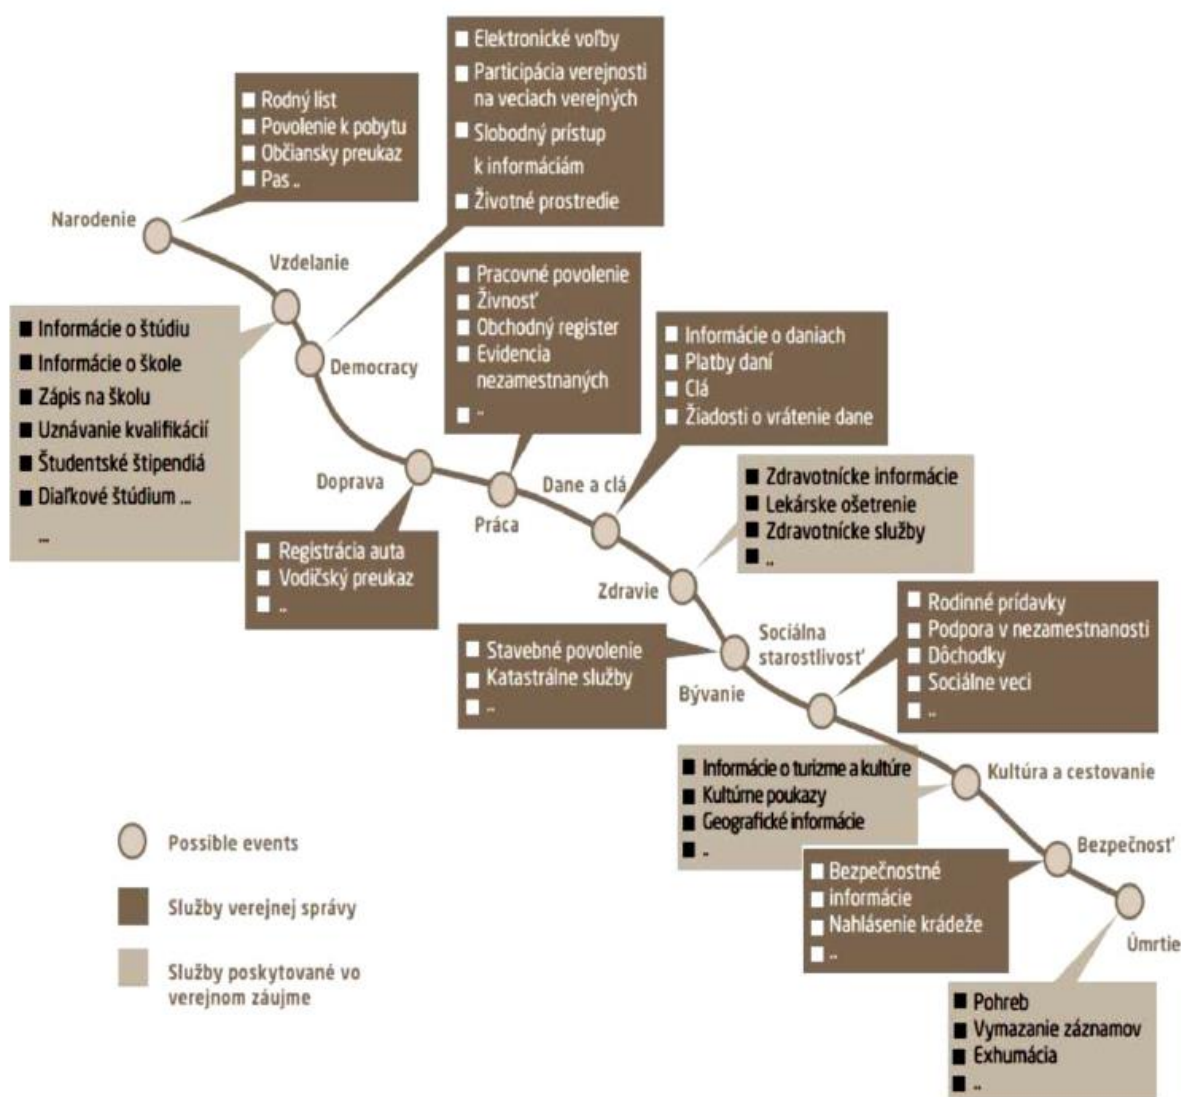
Elektronické voľby
Participácia verejnosti na veciach verejných
Slobodný prístup k informáciám
Životné prostredie

Rodný list
Povolenie k pobytu
Občiansky preukaz
Pas ..

Narodenie

Vzdelanie

Informácie o štúdiu
Informácie o škole
Zápis na školu
Uznávanie kvalifikácií
Študentské štipendiá
Diaľkové štúdium ...
...

Democracy

Pracovné povolenie
Živnosť
Obchodný register
Evidencia nezamestnaných
..

Informácie o daniach
Platby daní
Clá
Žiadosti o vrátenie dane

Doprava

Práca

Dane a clá

Registrácia auta
Vodičský preukaz
..

Zdravotnícke informácie
Lekárske ošetrenie
Zdravotnícke služby
..

Zdravie

Sociálna starostlivosť

Stavebné povolenie
Katastrálne služby
..

Bývanie

Rodinné prídavky
Podpora v nezamestnanosti
Dôchodky
Sociálne veci
..

Informácie o turizme a kultúre
Kultúrne poukazy
Geografické informácie
..

Kultúra a cestovanie

Bezpečnosť

Possible events

Služby verejnej správy

Služby poskytované vo verejnom záujme

Bezpečnostné informácie
Nahlásenie krádeže
..

Úmrtie

Pohreb
Vymazanie záznamov
Exhumácia
..